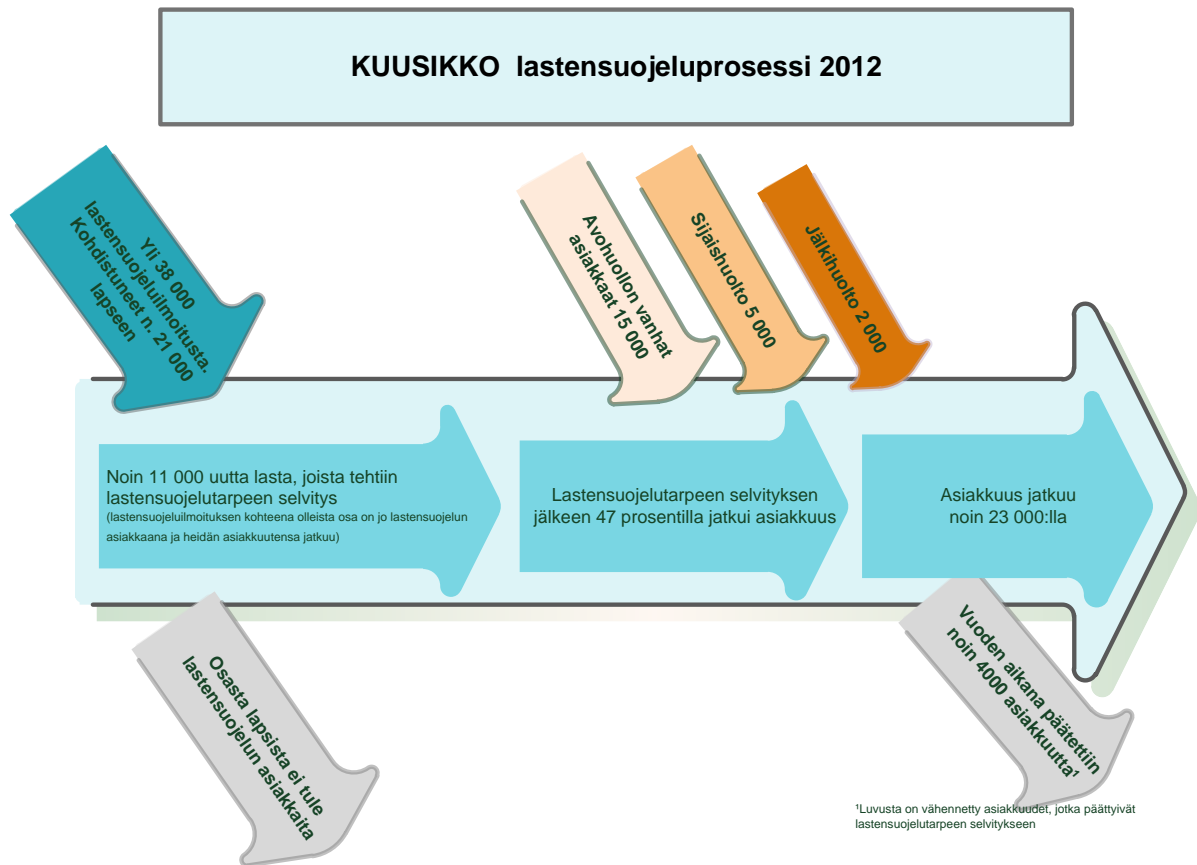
KUUSIKKO lastensuojeluprosessi 2012

Yli 38 000 lastensuojeluilmoitusta. Kohdistuneet n. 21 000 lapseen

Avohuollon vanhat asiakkaat 15 000

Sijaishuolto 5 000

Jälkihuolto 2 000

Noin 11 000 uutta lasta, joista tehtiin lastensuojelutarpeen selvitys
(lastensuojeluilmoituksen kohteena olleista osa on jo lastensuojelun asiakkaana ja heidän asiakkuutensa jatkuu)

Lastensuojelutarpeen selvityksen jälkeen 47 prosentilla jatkui asiakkuus

Asiakkuus jatkuu noin 23 000:lla

Osasta lapsista ei tule lastensuojelun asiakkaita

Vuoden aikana päätettiin noin 4000 asiakkuutta¹

¹Luvusta on vähennetty asiakkuudet, jotka päättyivät lastensuojelutarpeen selvitykseen